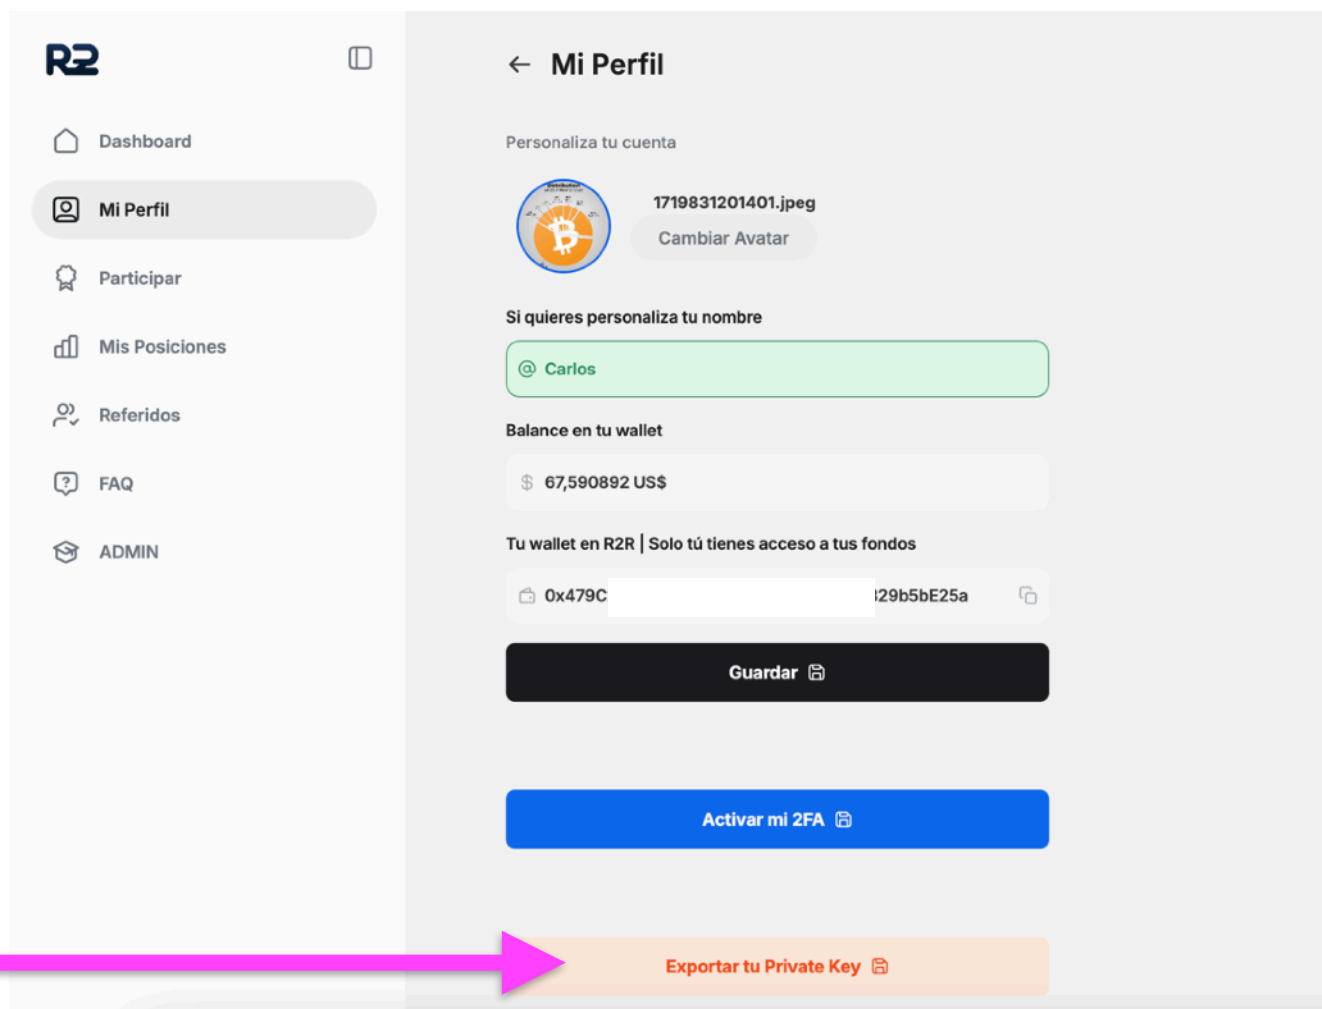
R2

Dashboard

Mi Perfil

Participar

Mis Posiciones

Referidos

FAQ

ADMIN

← Mi Perfil

Personaliza tu cuenta

1719831201401.jpeg

Cambiar Avatar

Si quieres personaliza tu nombre

@ Carlos

Balance en tu wallet

$ 67,590892 US$

Tu wallet en R2R | Solo tú tienes acceso a tus fondos

0x479C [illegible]29b5bE25a

Guardar

Activar mi 2FA

Exportar tu Private Key